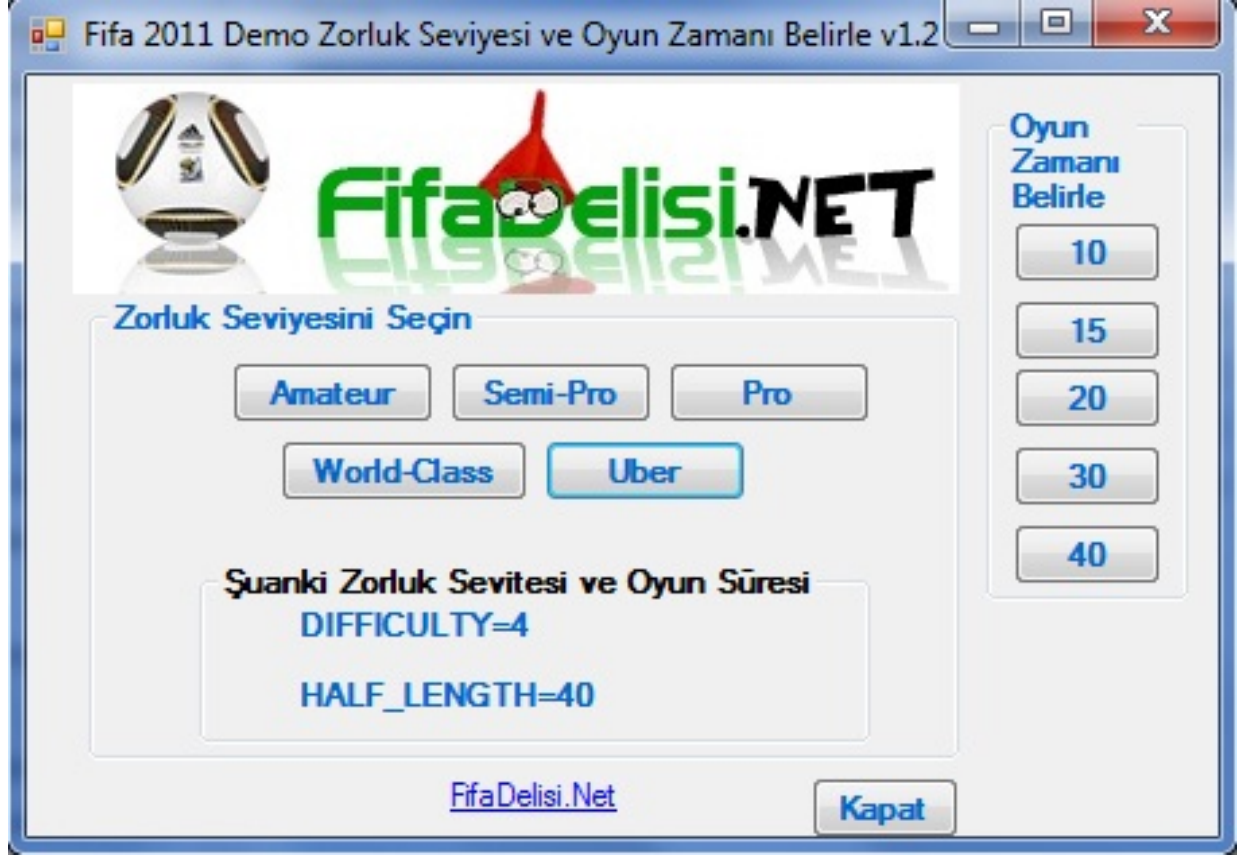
Fifa 2011 Demo Zorluk Seviyesi ve Oyun Zamanı Belirle v1.2

FifaDelisi.NET

Zorluk Seviyesini Seçin

Amateur

Semi-Pro

Pro

World-Class

Uber

Şuanki Zorluk Sevitesi ve Oyun Süresi

DIFFICULTY=4

HALF_LENGTH=40

Oyun Zamanı Belirle

10

15

20

30

40

FifaDelisi.Net

Kapat